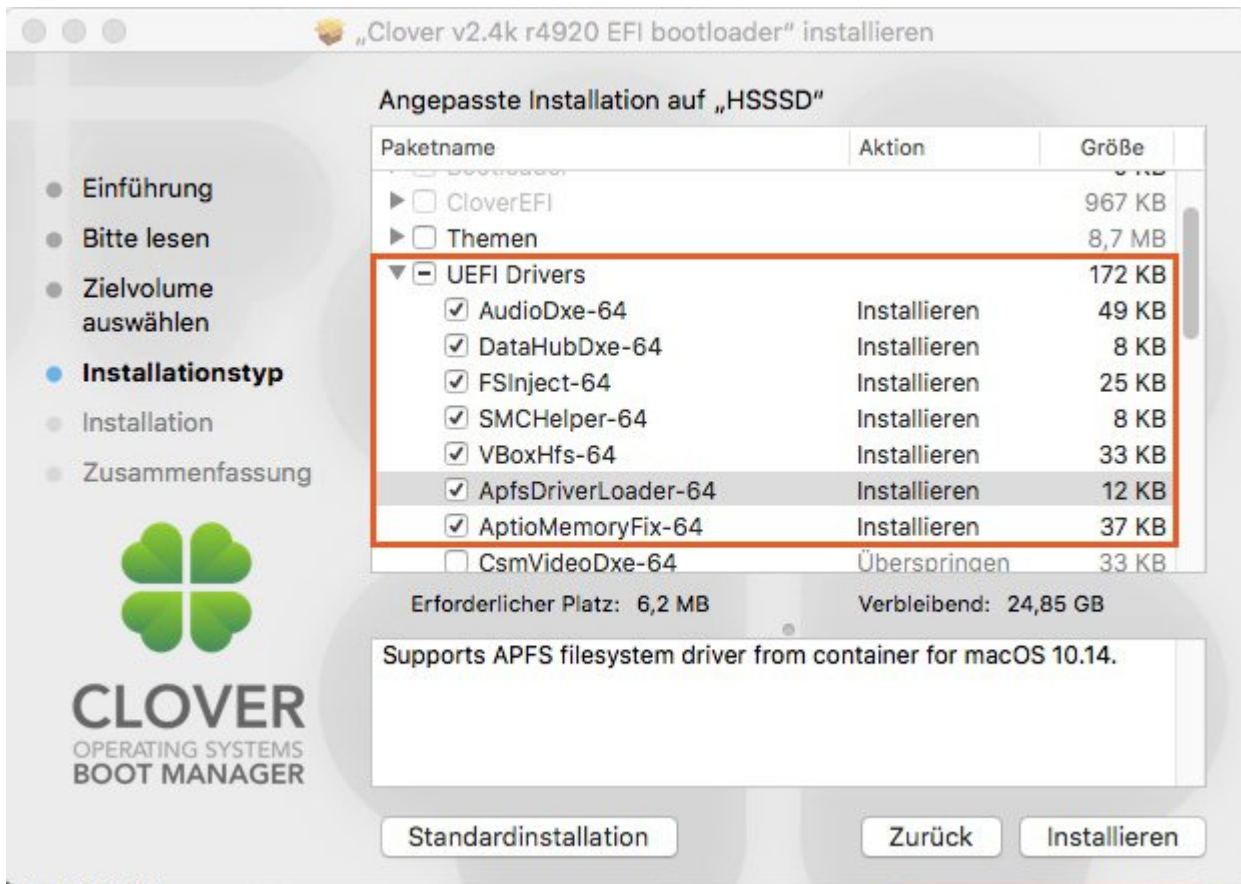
„Clover v2.4k r4920 EFI bootloader" installieren

Einführung
Bitte lesen
Zielvolume auswählen
Installationstyp
Installation
Zusammenfassung

CLOVER
OPERATING SYSTEMS
BOOT MANAGER

Angepasste Installation auf „HSSSD"

| Paketname | Aktion | Größe |
|---|---|---|
| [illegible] | | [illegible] |
| CloverEFI | | 967 KB |
| Themen | | 8,7 MB |
| UEFI Drivers | | 172 KB |
| AudioDxe-64 | Installieren | 49 KB |
| DataHubDxe-64 | Installieren | 8 KB |
| FSInject-64 | Installieren | 25 KB |
| SMCHelper-64 | Installieren | 8 KB |
| VBoxHfs-64 | Installieren | 33 KB |
| ApfsDriverLoader-64 | Installieren | 12 KB |
| AptioMemoryFix-64 | Installieren | 37 KB |
| CsmVideoDxe-64 | Überspringen | 33 KB |

Erforderlicher Platz: 6,2 MB
Verbleibend: 24,85 GB

Supports APFS filesystem driver from container for macOS 10.14.

Standardinstallation
Zurück
Installieren